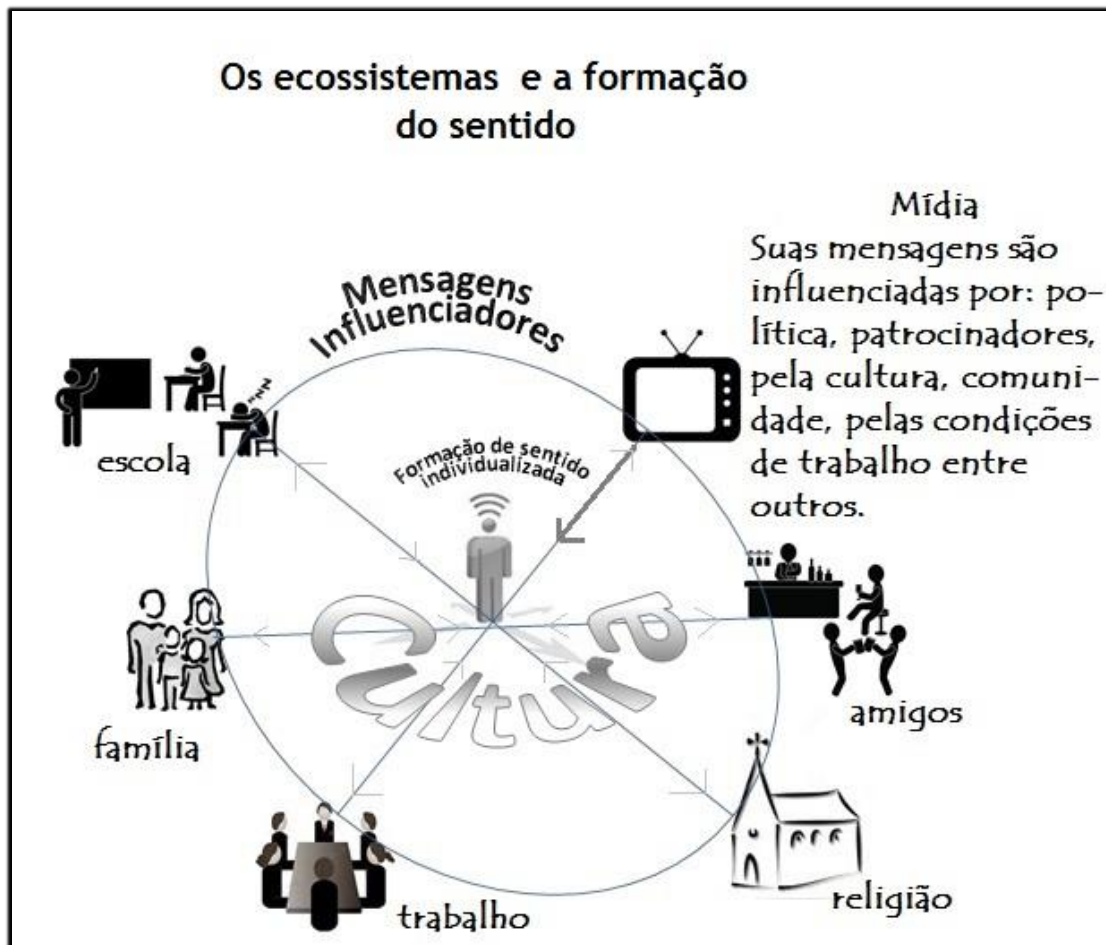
Os ecossistemas e a formação do sentido

Mídia
Suas mensagens são influenciadas por: política, patrocinadores, pela cultura, comunidade, pelas condições de trabalho entre outros.

Mensagens Influenciadores

Formação de sentido individualizada

escola

família

amigos

Culture

trabalho

religião